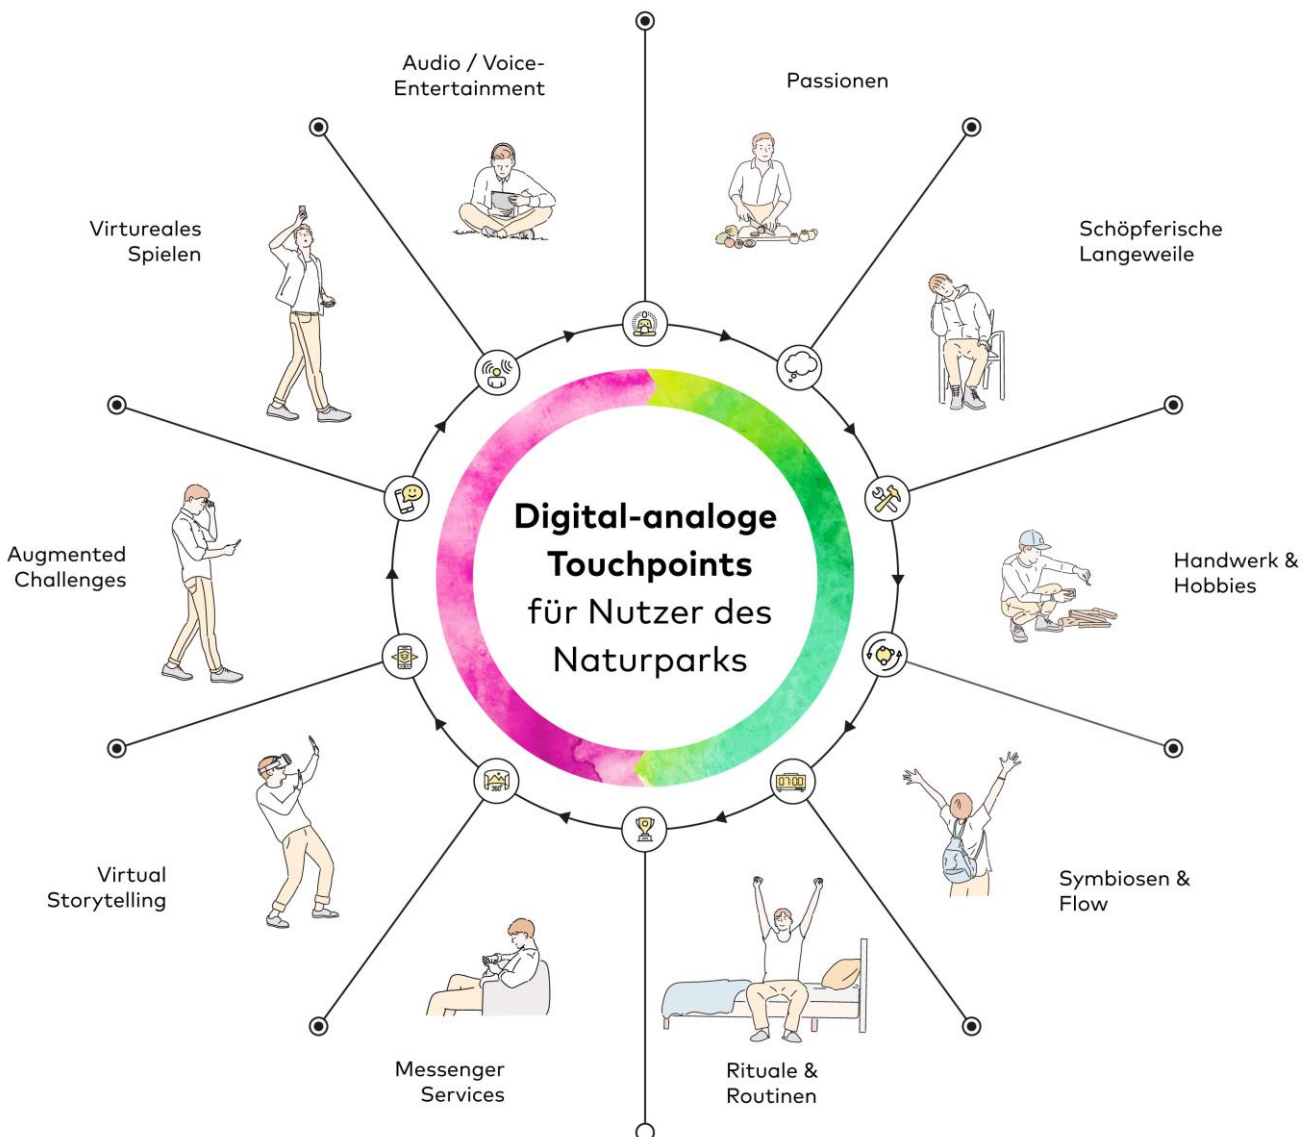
Digital-analoge Touchpoints für Nutzer des Naturparks

Passionen

Schöpferische Langeweile

Handwerk & Hobbies

Symbiosen & Flow

Rituale & Routinen

Messenger Services

Virtual Storytelling

Augmented Challenges

Virtureales Spielen

Audio / Voice-Entertainment

07:00

360°